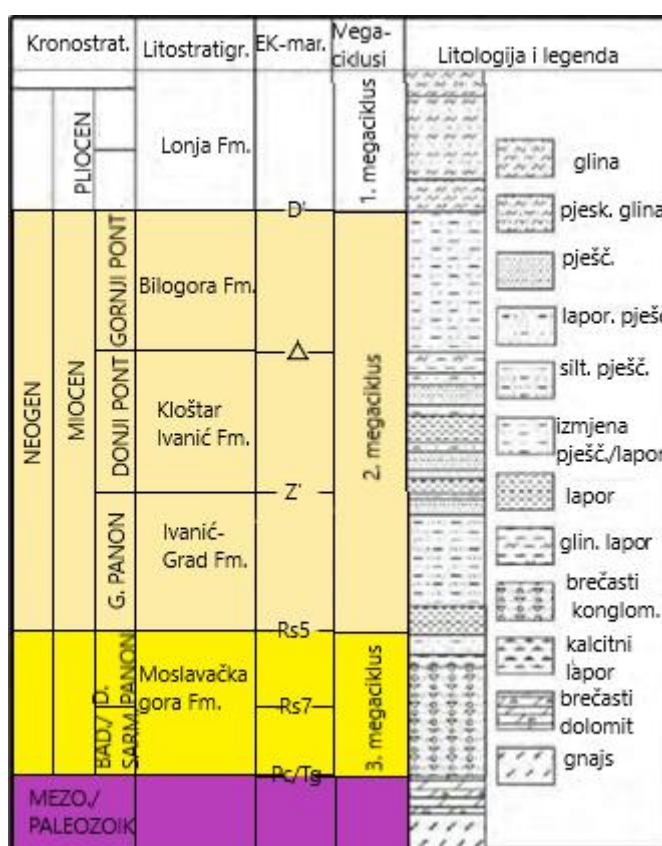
| Kronostrat. | | | Litostratigr. | EK-mar. | Vega-cidusi | Litologija i legenda |
|---|---|---|---|---|---|---|
| | PLIOCEN | | Lonja Fm. | | 1. megaciklus | |
| NEOGEN | MIOCEN | GORNJI PONT | Bilogora Fm. | D' | 2. megaciklus | |
| | | DONJI PONT | Kloštar Ivanić Fm. | △ | | |
| | | G. PANON | Ivanić-Grad Fm. | Z' | | |
| | | BAD./ SARM. D. PANON | Moslavačka gora Fm. | Rs5 Rs7 | 3. megaciklus | |
| MEZO./ PALEOZOIK | | | | Pc/Tg | | |

glina
pjesk. glina
pješč.
lapor. pješč
silt. pješč.
izmjena pješč./lapor
lapor
glin. lapor
brečasti konglom.
kalcitni lapor
brečasti dolomit
gnajs